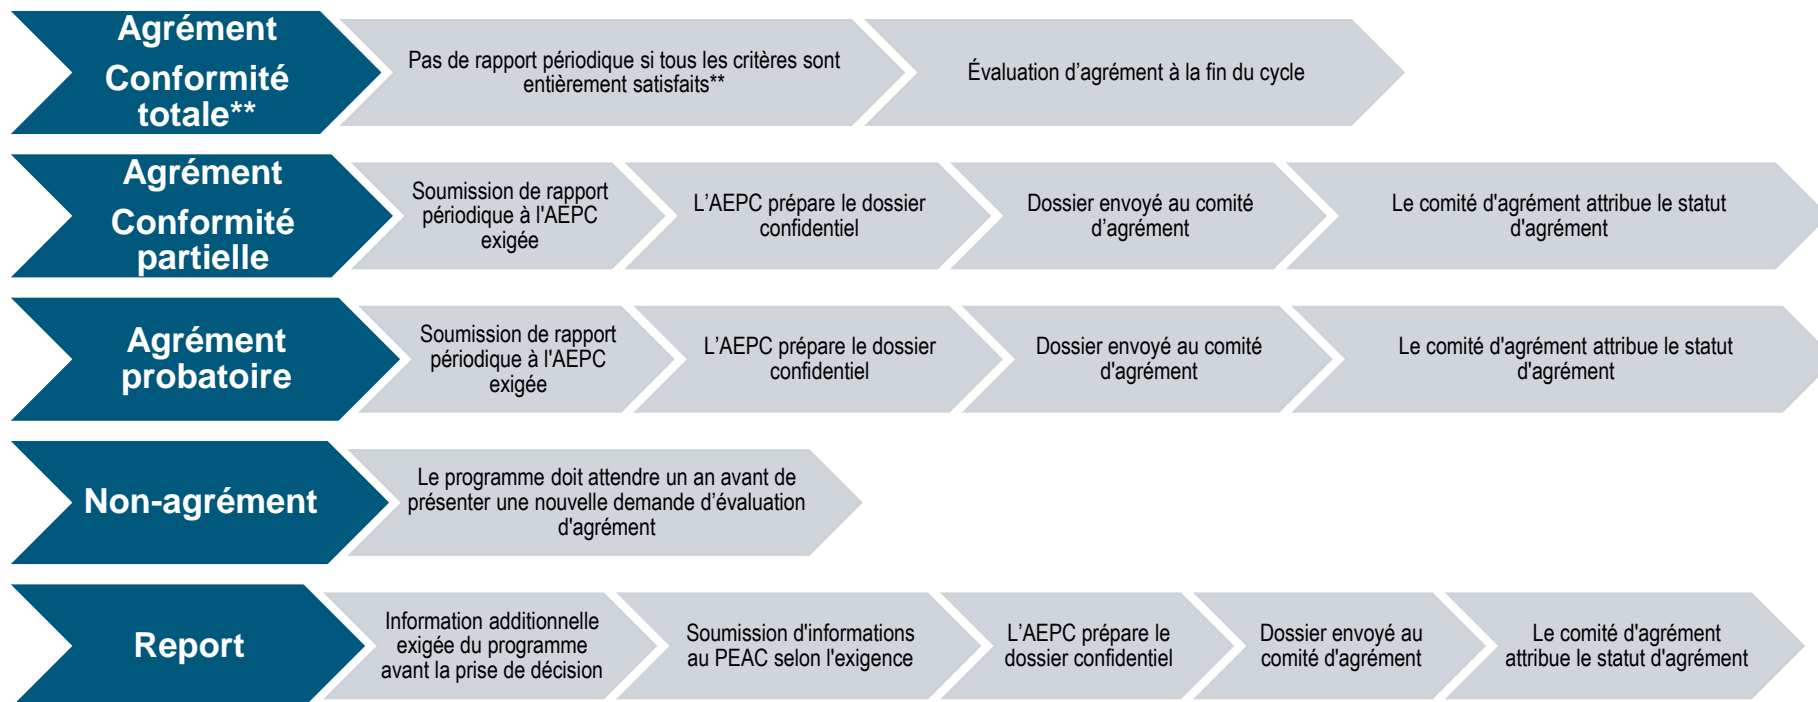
Agrément Conformité totale**

Pas de rapport périodique si tous les critères sont entièrement satisfaits**

Évaluation d'agrément à la fin du cycle

Agrément Conformité partielle

Soumission de rapport périodique à l'AEPC exigée

L'AEPC prépare le dossier confidentiel

Dossier envoyé au comité d'agrément

Le comité d'agrément attribue le statut d'agrément

Agrément probatoire

Soumission de rapport périodique à l'AEPC exigée

L'AEPC prépare le dossier confidentiel

Dossier envoyé au comité d'agrément

Le comité d'agrément attribue le statut d'agrément

Non-agrément

Le programme doit attendre un an avant de présenter une nouvelle demande d'évaluation d'agrément

Report

Information additionnelle exigée du programme avant la prise de décision

Soumission d'informations au PEAC selon l'exigence

L'AEPC prépare le dossier confidentiel

Dossier envoyé au comité d'agrément

Le comité d'agrément attribue le statut d'agrément